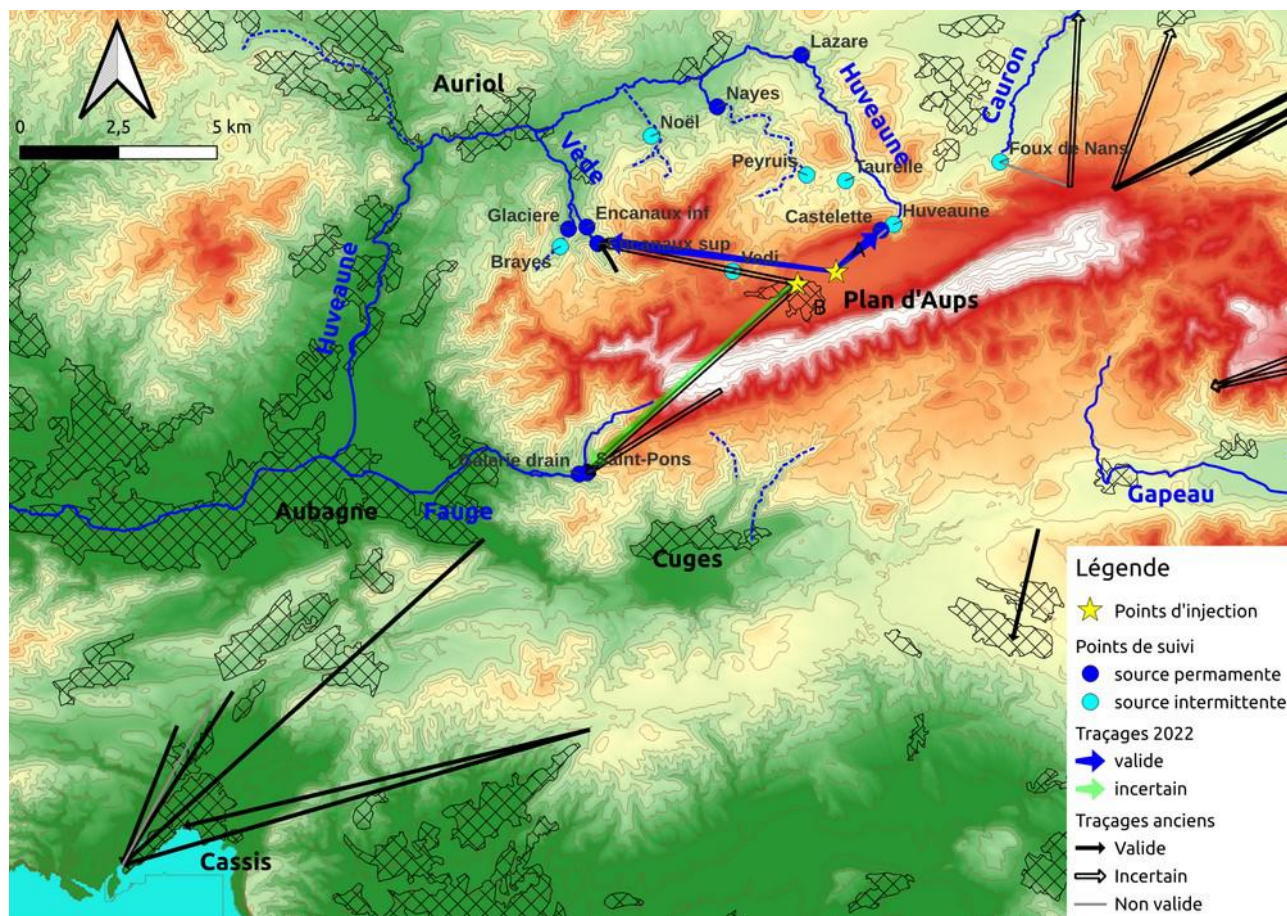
0 2,5 5 km

Auriol

Lazare

Nayes

Noël

Vède

Huveaune

Cauron

Peyruis

Taurelle

Foux de Nans

Glaciere

Encanaux inf

Castelette

Huveaune

Brayes

Encanaux sup

Vedi

Plan d'Aups

B

Huveaune

Galerie drain

Saint-Pons

Aubagne

Fauge

Cuges

Gapeau

Cassis

Légende

Points d'injection

Points de suivi

source permamente

source intermittente

Traçages 2022

valide

incertain

Traçages anciens

Valide

Incertain

Non valide